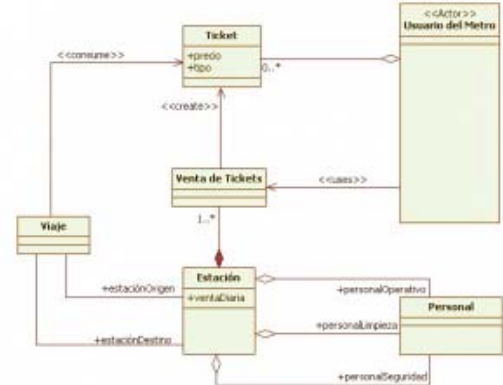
<<consume>>

Ticket
+precio
+tipo

0..*

<<Actor>>
Usuario del Metro

<<create>>

Venta de Tickets

<<uses>>

1..*

Viaje

Estación
+ventaDiaria

+estaciónOrigen

+estaciónDestino

+personalOperativo

Personal

+personalLimpieza

+personalSeguridad